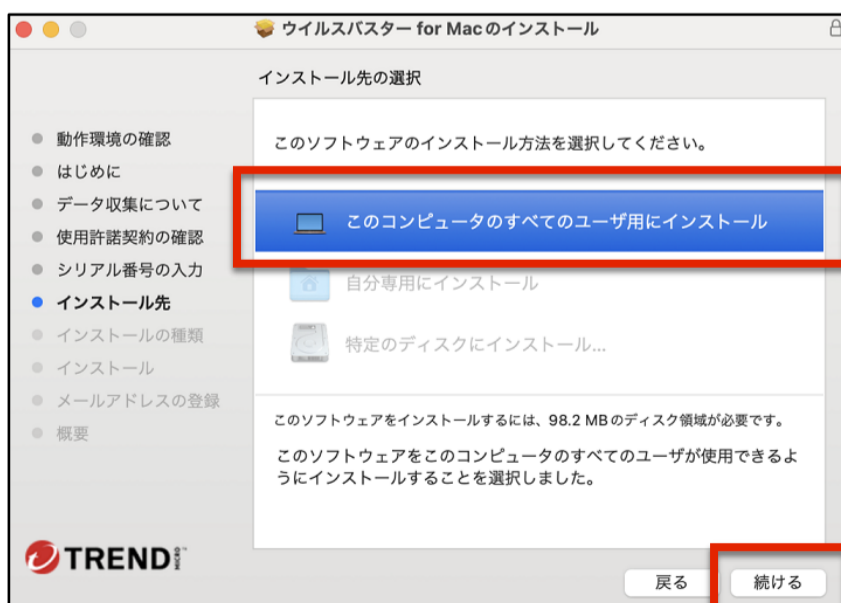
ウイルスバスター for Macのインストール

インストール先の選択

動作環境の確認
はじめに
データ収集について
使用許諾契約の確認
シリアル番号の入力
インストール先
インストールの種類
インストール
メールアドレスの登録
概要

このソフトウェアのインストール方法を選択してください。

このコンピュータのすべてのユーザ用にインストール

自分専用にインストール

特定のディスクにインストール...

このソフトウェアをインストールするには、98.2 MBのディスク領域が必要です。

このソフトウェアをこのコンピュータのすべてのユーザが使用できるようにインストールすることを選択しました。

TREND MICRO

戻る
続ける